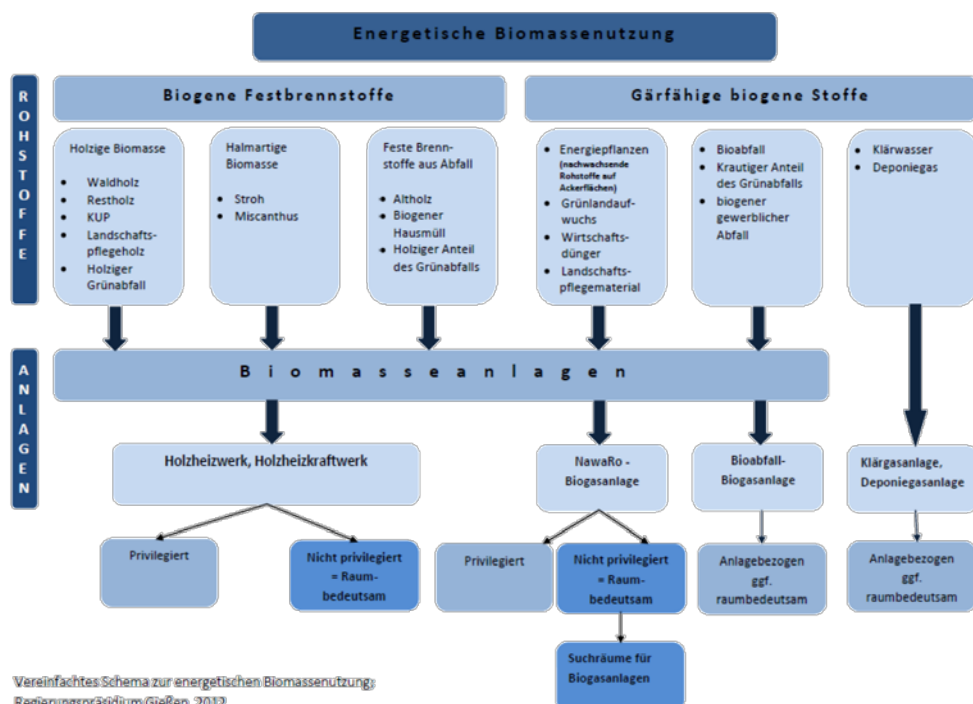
Energetische Biomassenutzung

ROHSTOFFE

Biogene Festbrennstoffe

Gärfähige biogene Stoffe

Holzige Biomasse
- Waldholz
- Restholz
- KUP
- Landschaftspflegeholz
- Holziger Grünabfall

Halmartige Biomasse
- Stroh
- Miscanthus

Feste Brennstoffe aus Abfall
- Altholz
- Biogener Hausmüll
- Holziger Anteil des Grünabfalls

- Energiepflanzen (nachwachsende Rohstoffe auf Ackerflächen)
- Grünlandaufwuchs
- Wirtschaftsdünger
- Landschaftspflegematerial

- Bioabfall
- Krautiger Anteil des Grünabfalls
- biogener gewerblicher Abfall

- Klärwasser
- Deponiegas

ANLAGEN

B i o m a s s e a n l a g e n

Holzheizwerk, Holzheizkraftwerk

NawaRo - Biogasanlage

Bioabfall-Biogasanlage

Klärgasanlage, Deponiegasanlage

Privilegiert

Nicht privilegiert = Raumbedeutsam

Privilegiert

Nicht privilegiert = Raumbedeutsam

Anlagebezogen ggf. raumbedeutsam

Anlagebezogen ggf. raumbedeutsam

Suchräume für Biogasanlagen

Vereinfachtes Schema zur energetischen Biomassenutzung, Regierungspräsidium Gießen, 2012